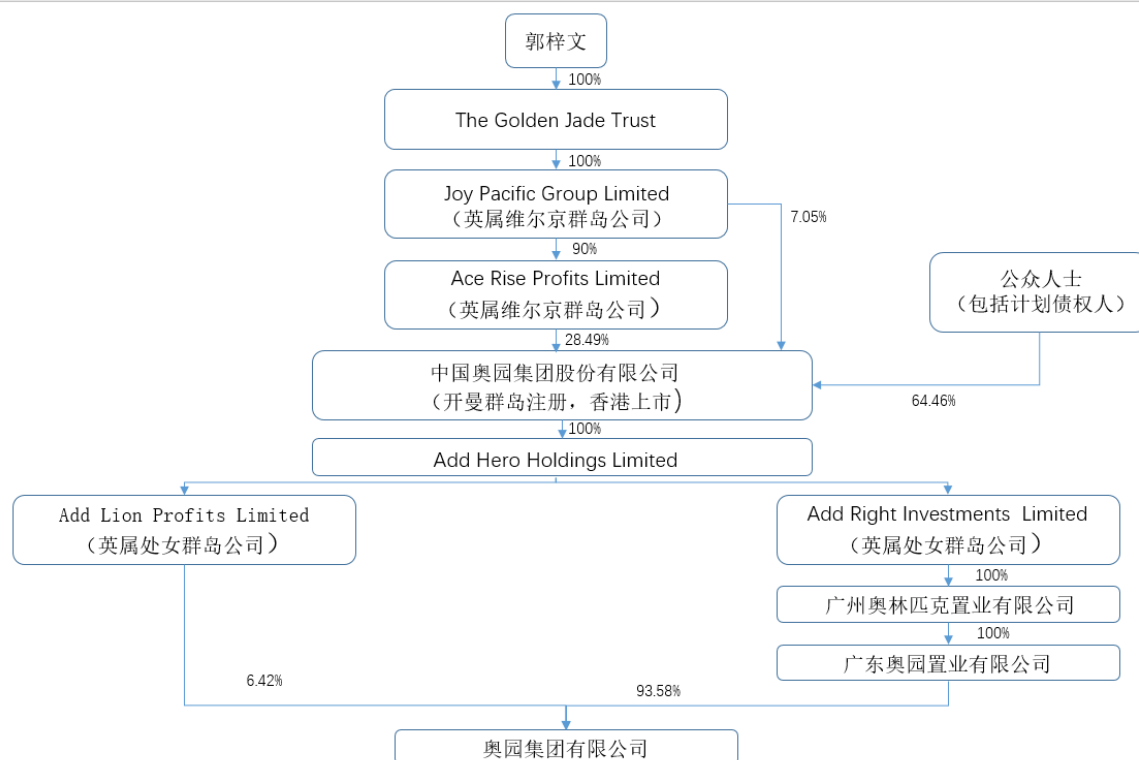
郭梓文

100%

The Golden Jade Trust

100%

Joy Pacific Group Limited
（英属维尔京群岛公司）

7.05%

90%

Ace Rise Profits Limited
（英属维尔京群岛公司）

公众人士
（包括计划债权人）

28.49%

中国奥园集团股份有限公司
（开曼群岛注册，香港上市）

64.46%

100%

Add Hero Holdings Limited

Add Lion Profits Limited
（英属处女群岛公司）

Add Right Investments Limited
（英属处女群岛公司）

100%

广州奥林匹克置业有限公司

100%

广东奥园置业有限公司

6.42%

93.58%

奥园集团有限公司